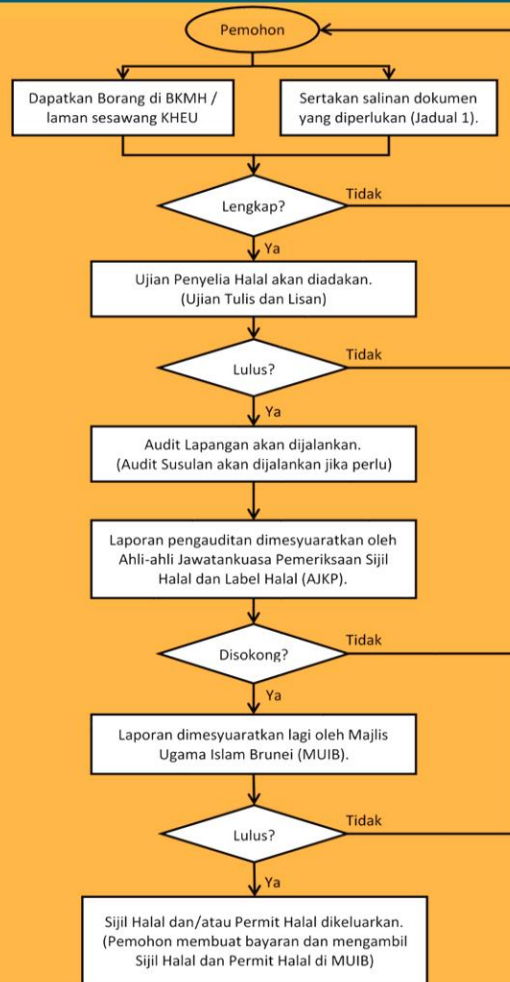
Pemohon

Dapatkan Borang di BKMH / laman sesawang KHEU

Sertakan salinan dokumen yang diperlukan (Jadual 1).

Lengkap?

Tidak

Ya

Ujian Penyelia Halal akan diadakan. (Ujian Tulis dan Lisan)

Lulus?

Tidak

Ya

Audit Lapangan akan dijalankan. (Audit Susulan akan dijalankan jika perlu)

Laporan pengauditan dimesyuaratkan oleh Ahli-ahli Jawatankuasa Pemeriksaan Sijil Halal dan Label Halal (AJKP).

Disokong?

Tidak

Ya

Laporan dimesyuaratkan lagi oleh Majlis Ugama Islam Brunei (MUIB).

Lulus?

Tidak

Ya

Sijil Halal dan/atau Permit Halal dikeluarkan. (Pemohon membuat bayaran dan mengambil Sijil Halal dan Permit Halal di MUIB)